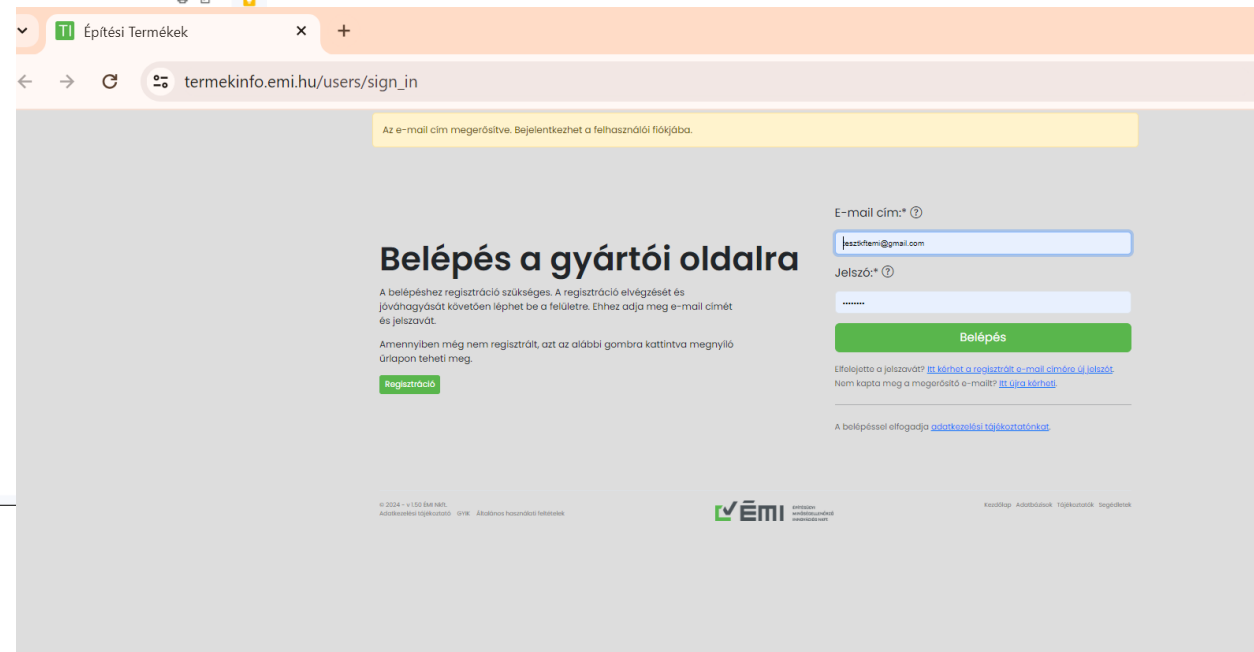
TI Építési Termékek ×
+
termekinfo.emi.hu/users/sign_in

Az e-mail cím megerősítve. Bejelentkezhet a felhasználói fiókjába.

Belépés a gyártói oldalra

A belépéshez regisztráció szükséges. A regisztráció elvégzését és jóváhagyását követően léphet be a felületre. Ehhez adja meg e-mail címét és jelszavát.

Amennyiben még nem regisztrált, azt az alábbi gombra kattintva megnyíló űrlapon teheti meg.

Regisztráció

E-mail cím:* ⓘ
tesztkftemi@gmail.com
Jelszó:* ⓘ
••••••••
Belépés

Elfelejtette a jelszavát? Itt kérhet a regisztrált e-mail címére új jelszót.
Nem kapta meg a megerősítő e-mailt? Itt újra kérheti.

A belépéssel elfogadja adatkezelési tájékoztatónkat.

© 2024 - v.1.50 ÉMI Nkft.
Adatkezelési tájékoztató GYIK Általános használati feltételek

ÉMI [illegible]

Kezdőlap Adatbázisok Tájékoztatók Segédletek